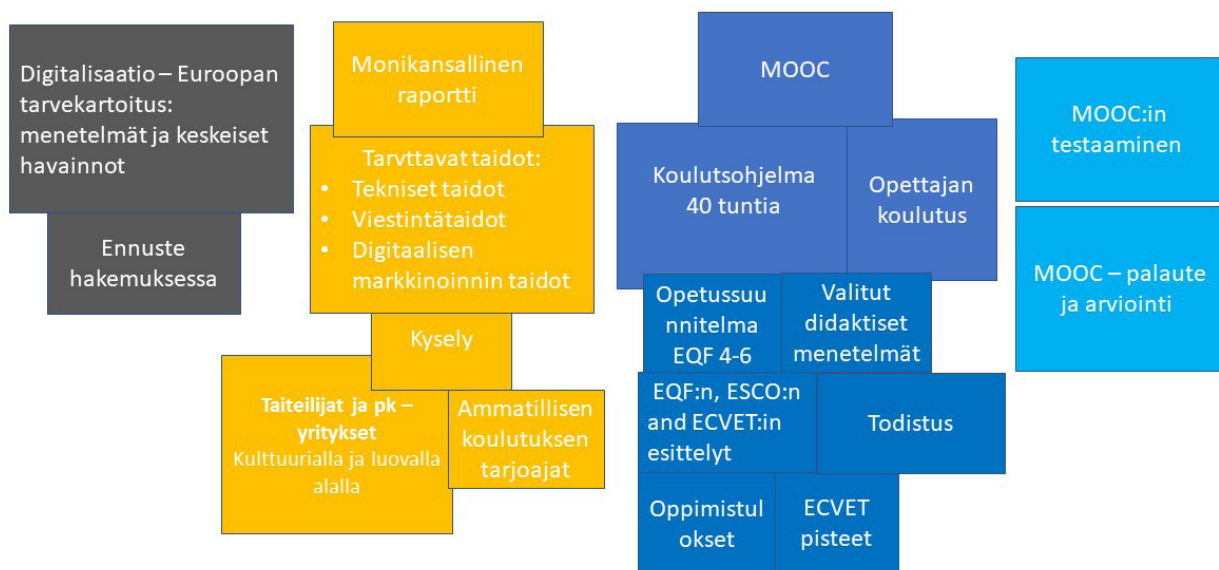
Digitalisaatio – Euroopan tarvekartoitus: menetelmät ja keskeiset havainnot

Ennuste hakemuksessa

Monikansallinen raportti

Tarvttavat taidot:
• Tekniset taidot
• Viestintätaidot
• Digitaalisen markkinoinnin taidot

Kysely

**Taiteilijat ja pk – yritykset** Kulttuurialla ja luovalla alalla

Ammatillisen koulutuksen tarjoajat

MOOC

Koulutsohjelma 40 tuntia

Opettajan koulutus

Opetussuu nnitelma EQF 4-6

Valitut didaktiset menetelmät

EQF:n, ESCO:n and ECVET:in esittelyt

Todistus

Oppimistul okset

ECVET pisteet

MOOC:in testaaminen

MOOC – palaute ja arviointi